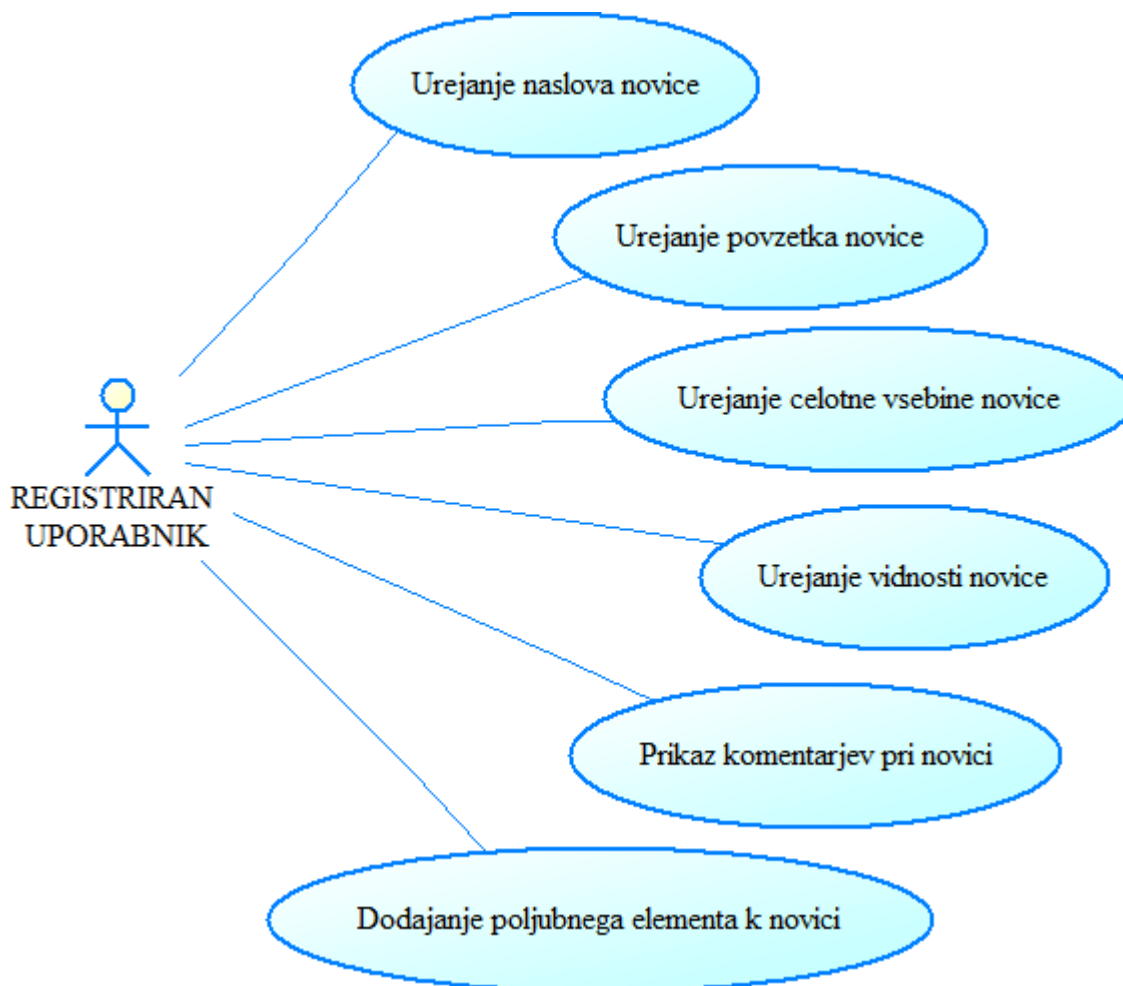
Urejanje naslova novice

Urejanje povzetka novice

Urejanje celotne vsebine novice

REGISTRIRAN UPORABNIK

Urejanje vidnosti novice

Prikaz komentarjev pri novici

Dodajanje poljubnega elementa k novici